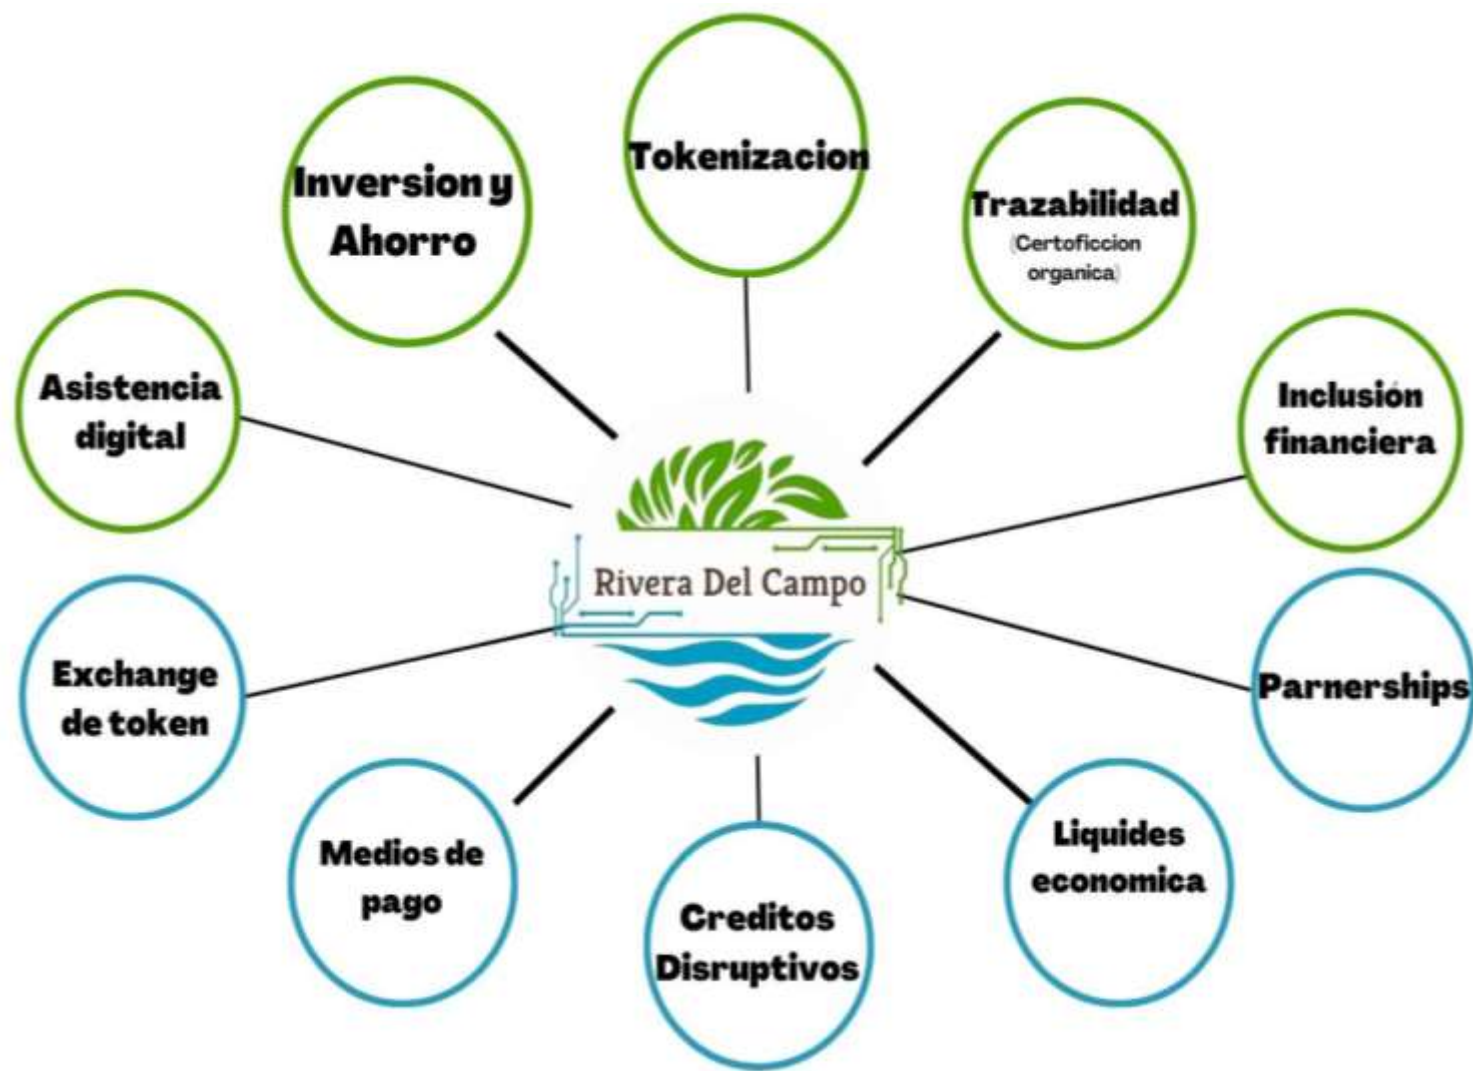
Tokenizacion

Inversion y Ahorro

Trazabilidad (Certoficcion organica)

Asistencia digital

Inclusión financiera

Rivera Del Campo

Exchange de token

Parnerships

Medios de pago

Creditos Disruptivos

Liquides economica